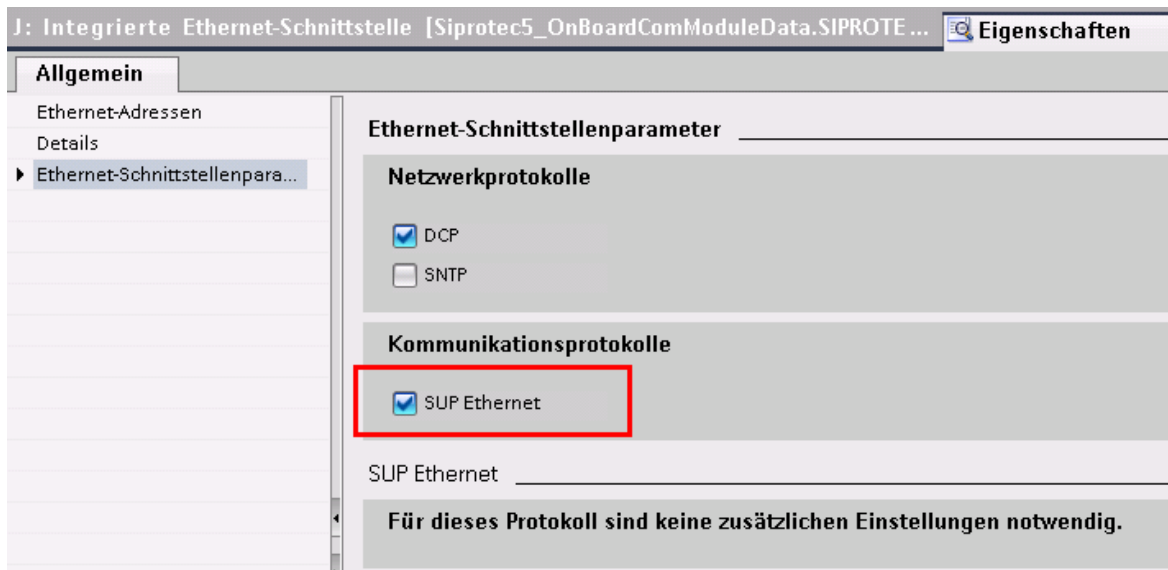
J: Integrierte Ethernet-Schnittstelle [Siprotec5_OnBoardComModuleData.SIPROTE...

Eigenschaften

Allgemein

Ethernet-Adressen
Details
Ethernet-Schnittstellenpara...

Ethernet-Schnittstellenparameter

Netzwerkprotokolle

DCP

SNTP

Kommunikationsprotokolle

SUP Ethernet

SUP Ethernet

Für dieses Protokoll sind keine zusätzlichen Einstellungen notwendig.